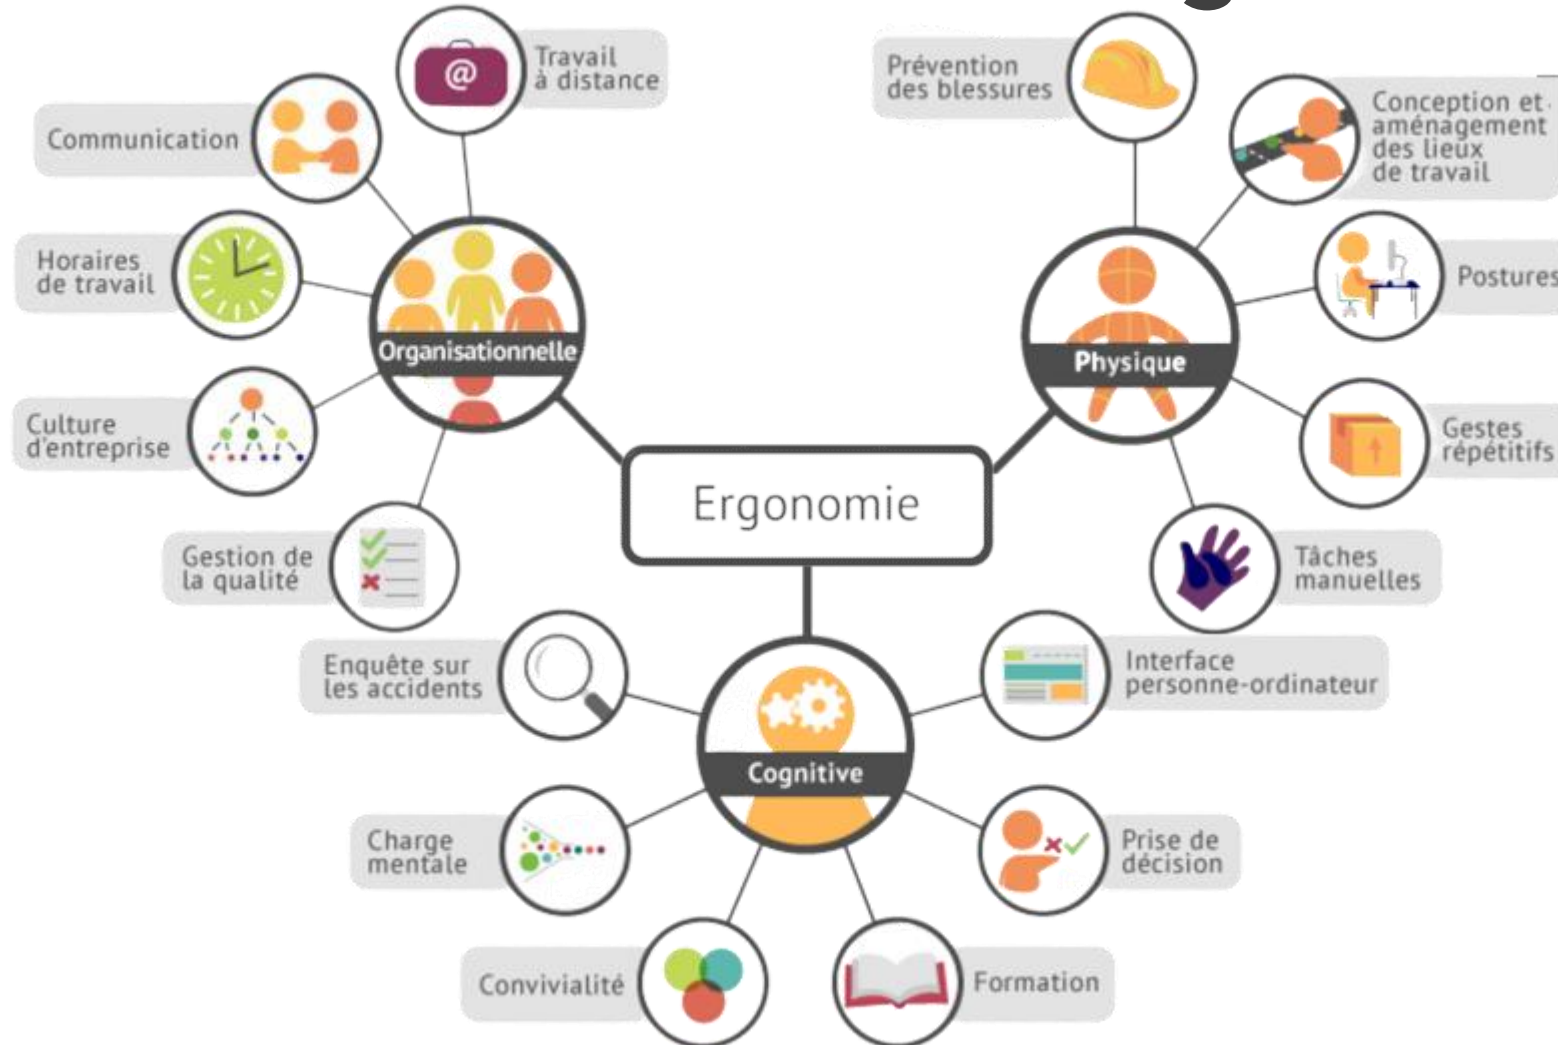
Travail à distance

Communication

Horaires de travail

Organisationnelle

Culture d'entreprise

Gestion de la qualité

Prévention des blessures

Conception et aménagement des lieux de travail

Postures

Physique

Gestes répétitifs

Tâches manuelles

Ergonomie

Enquête sur les accidents

Interface personne-ordinateur

Cognitive

Charge mentale

Prise de décision

Convivialité

Formation